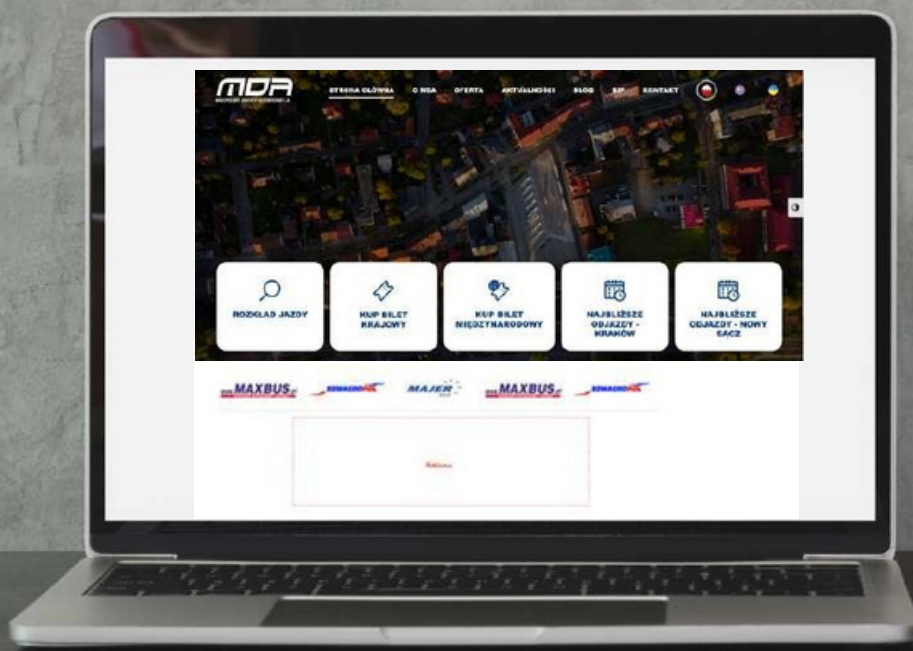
MDA

STRONA GŁÓWNA O MDA OFERTA AKTUALNOŚCI BLOG BIP KONTAKT

ROZKŁAD JAZDY

KUP BILET KRAJOWY

KUP BILET MIĘDZYNARODOWY

NAJBLIŻSZE ODJAZDY - KRAKÓW

NAJBLIŻSZE ODJAZDY - NOWY SĄCZ

MAXBUS

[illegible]

MAJER

MAXBUS

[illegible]

Reklama